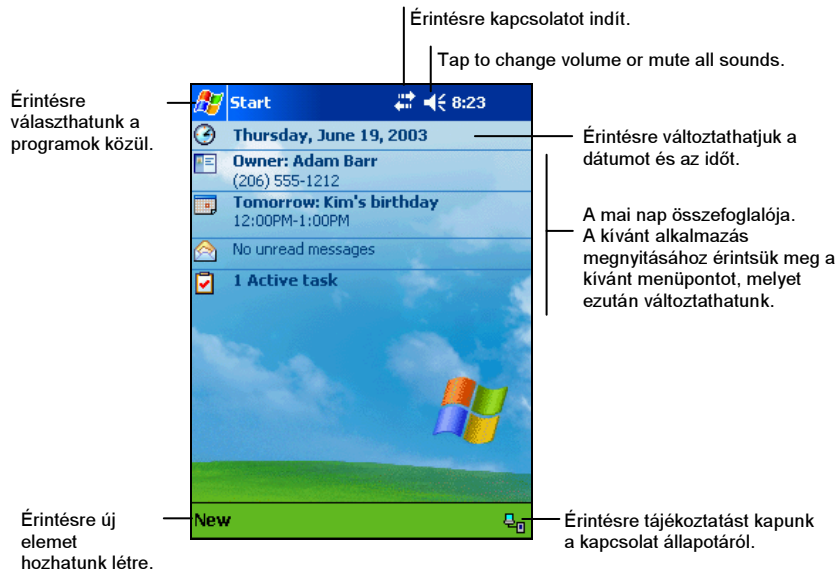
Érintésre kapcsolatot indít.

Tap to change volume or mute all sounds.

Érintésre választhatunk a programok közül.

Start

8:23

Thursday, June 19, 2003

Owner: Adam Barr
(206) 555-1212

Tomorrow: Kim's birthday
12:00PM-1:00PM

No unread messages

1 Active task

Érintésre változtathatjuk a dátumot és az időt.

A mai nap összefoglalója. A kívánt alkalmazás megnyitásához érintsük meg a kívánt menüpontot, melyet ezután változtathatunk.

New

Érintésre új elemet hozhatunk létre.

Érintésre tájékoztatást kapunk a kapcsolat állapotáról.